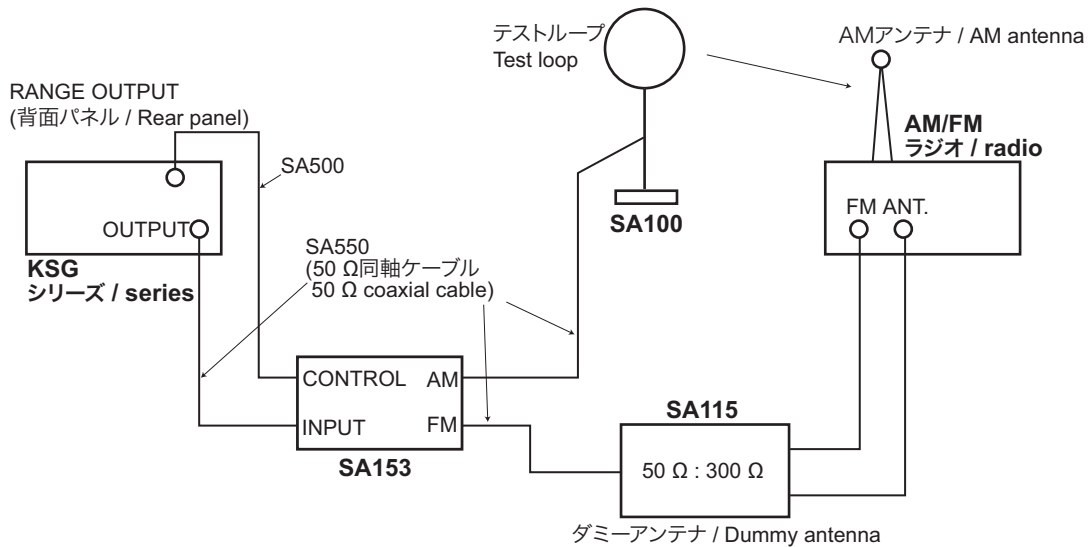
テストループ
Test loop

AMアンテナ / AM antenna

RANGE OUTPUT
(背面パネル / Rear panel)

SA500

AM/FM
ラジオ / radio

OUTPUT

FM ANT.

SA100

SA550
(50 Ω同軸ケーブル
50 Ω coaxial cable)

KSG
シリーズ / series

CONTROL AM

INPUT FM

SA153

SA115

50 Ω : 300 Ω

ダミーアンテナ / Dummy antenna